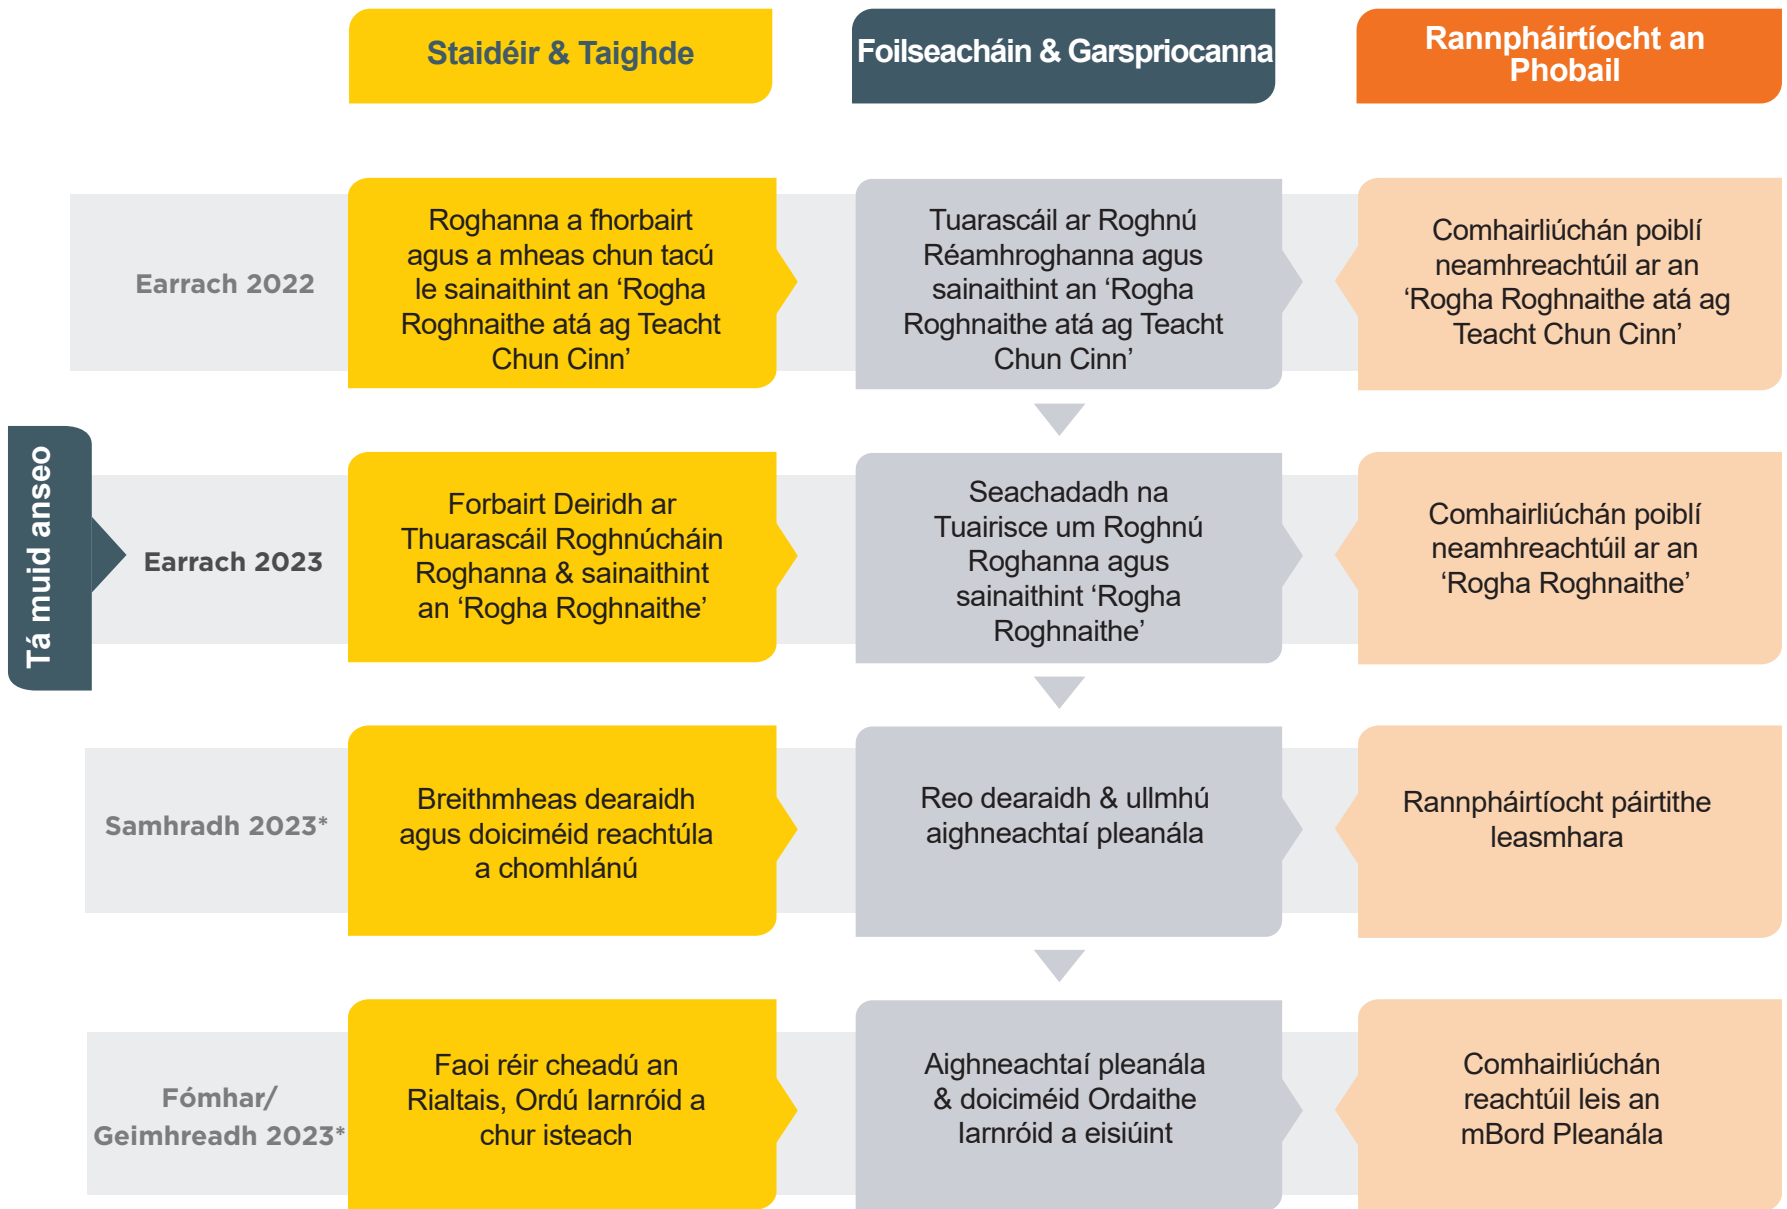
Staidéir & Taighde

Foilseacháin & Garspriocanna

Rannpháirtíocht an Phobail

Tá muid anseo

Earrach 2022

Roghanna a fhorbairt agus a mheas chun tacú le sainaithint an 'Rogha Roghnaithe atá ag Teacht Chun Cinn'

Tuarascáil ar Roghnú Réamhroghanna agus sainaithint an 'Rogha Roghnaithe atá ag Teacht Chun Cinn'

Comhairliúchán poiblí neamhreachtúil ar an 'Rogha Roghnaithe atá ag Teacht Chun Cinn'

Earrach 2023

Forbairt Deiridh ar Thuarascáil Roghnúcháin Roghanna & sainaithint an 'Rogha Roghnaithe'

Seachadadh na Tuairisce um Roghnú Roghanna agus sainaithint 'Rogha Roghnaithe'

Comhairliúchán poiblí neamhreachtúil ar an 'Rogha Roghnaithe'

Samhradh 2023*

Breithmheas dearaidh agus doiciméid reachtúla a chomhlánú

Reo dearaidh & ullmhú aighneachtaí pleanála

Rannpháirtíocht páirtithe leasmhara

Fómhar/ Geimhreadh 2023*

Faoi réir cheadú an Rialtais, Ordú Iarnróid a chur isteach

Aighneachtaí pleanála & doiciméid Ordaithe Iarnróid a eisiúint

Comhairliúchán reachtúil leis an mBord Pleanála